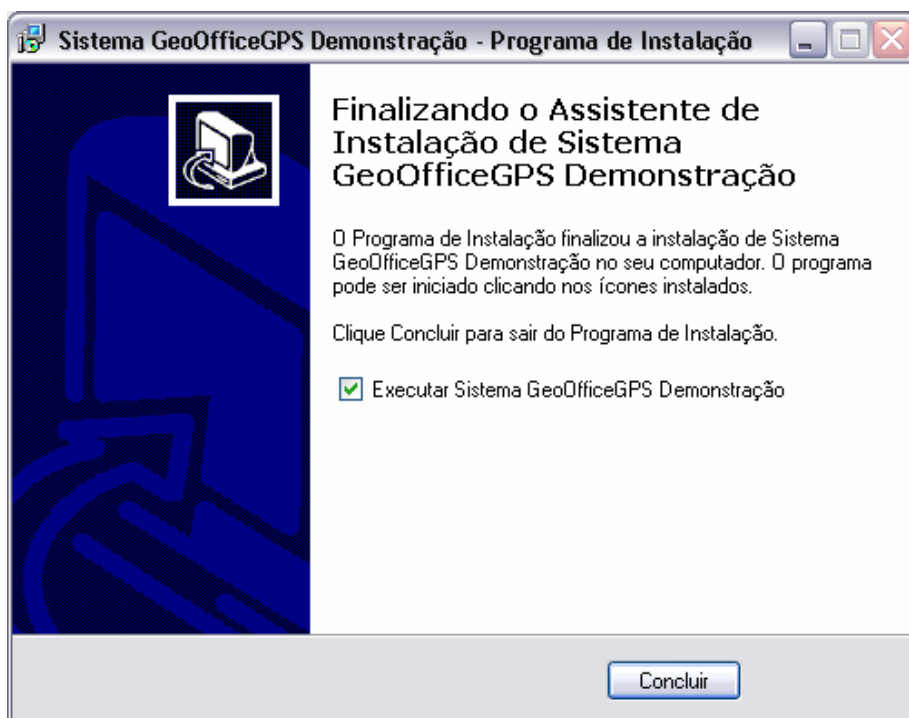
Sistema GeoOfficeGPS Demonstração - Programa de Instalação

Finalizando o Assistente de Instalação de Sistema GeoOfficeGPS Demonstração

O Programa de Instalação finalizou a instalação de Sistema GeoOfficeGPS Demonstração no seu computador. O programa pode ser iniciado clicando nos ícones instalados.

Clique Concluir para sair do Programa de Instalação.

Executar Sistema GeoOfficeGPS Demonstração

Concluir